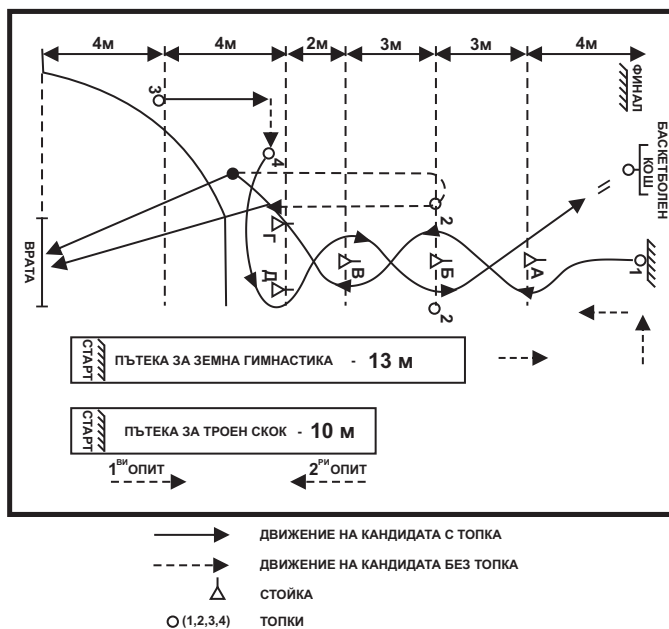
4м 4м 2м 3м 3м 4м

ФИНАЛ

БАСКЕТБОЛЕН КОШ

ВРАТА

3

4

2

Г

В

Б

А

Д

2

1

СТАРТ ПЪТЕКА ЗА ЗЕМНА ГИМНАСТИКА - 13 м

СТАРТ ПЪТЕКА ЗА ТРОЕН СКОК - 10 м

1$^{ви}$ ОПИТ

2$^{ри}$ ОПИТ

ДВИЖЕНИЕ НА КАНДИДАТА С ТОПКА

ДВИЖЕНИЕ НА КАНДИДАТА БЕЗ ТОПКА

СТОЙКА

(1,2,3,4) ТОПКИ